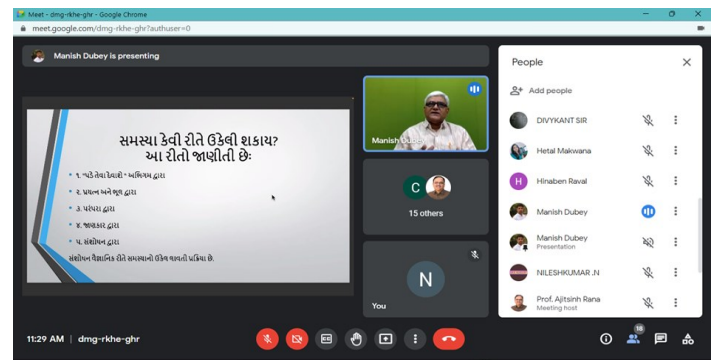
Meet - dmg-rkhe-ghr - Google Chrome

meet.google.com/dmg-rkhe-ghr?authuser=0

Manish Dubey is presenting

સમસ્યા કેવી રીતે ઉકેલી શકાય? આ રીતો જાણીતી છેઃ

૧. ''ચડે તેવા ઠેબાણો'' અભિગમ દ્વારા

૨. પ્રયત્ન અને ભૂલ દ્વારા

૩. પરંપરા દ્વારા

૪. જાણકાર દ્વારા

૫. સંશોધન દ્વારા

સંશોધન વૈજ્ઞાનિક રીતે સમસ્યાનો ઉકેલ લાવતી પ્રક્રિયા છે.

Manish Dubey

C

15 others

N

You

People

Add people

DIVYKANT SIR

Hetal Makwana

H Hinaben Raval

Manish Dubey

Manish Dubey
Presentation

NILESHKUMAR .N

Prof. Ajitsinh Rana
Meeting host

11:29 AM | dmg-rkhe-ghr

18